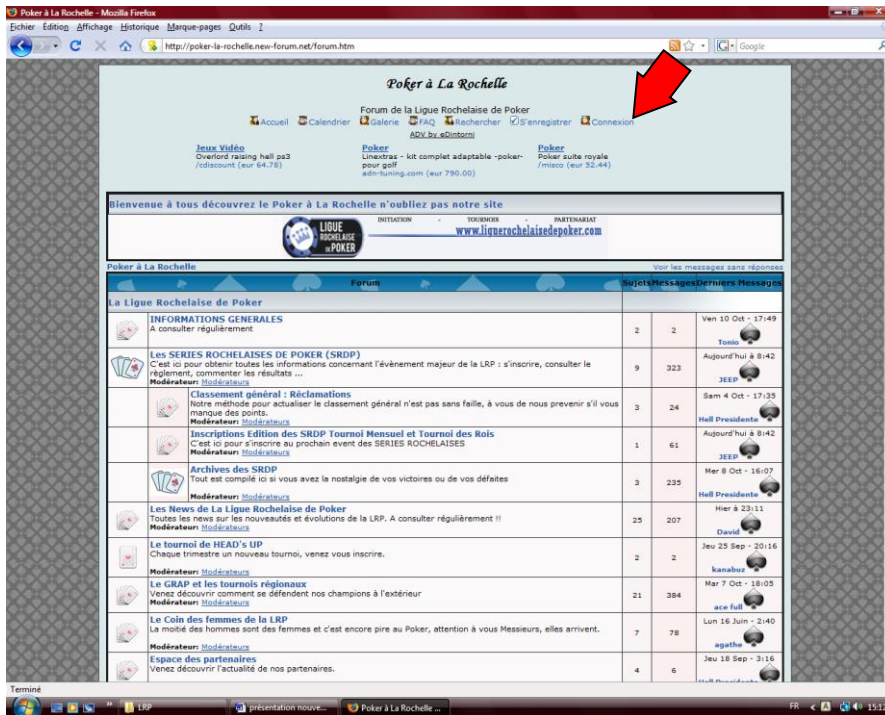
Poker à La Rochelle - Mozilla Firefox

Fichier Édition Affichage Historique Marque-pages Outils ?

http://poker-la-rochelle.new-forum.net/forum.htm

Google

Poker à La Rochelle

Forum de la Ligue Rochelaise de Poker

Accueil Calendrier Galerie FAQ Rechercher S'enregistrer Connexion

ADV by eDintorni

Jeux Vidéo
Overlord raising hell ps3
/cdiscount (eur 64.78)

Poker
Linextras - kit complet adaptable -poker-pour golf
adn-tuning.com (eur 790.00)

Poker
Poker suite royale
/misco (eur 32.44)

Bienvenue à tous découvrez le Poker à La Rochelle n'oubliez pas notre site

LIGUE ROCHELAISE DE POKER

INITIATION - TOURNOIS - PARTENARIAT
www.liguerochelaisedepoker.com

Poker à La Rochelle

Voir les messages sans réponses

| Forum | Sujets | Messages | Derniers Messages |
|---|---|---|---|
| La Ligue Rochelaise de Poker | | | |
| INFORMATIONS GENERALES<br>A consulter régulièrement | 2 | 2 | Ven 10 Oct - 17:49<br>Tonio |
| Les SERIES ROCHELAISES DE POKER (SRDP)<br>C'est ici pour obtenir toutes les informations concernant l'évènement majeur de la LRP : s'inscrire, consulter le règlement, commenter les résultats ...<br>Modérateur: Modérateurs | 9 | 323 | Aujourd'hui à 8:42<br>JEEP |
| Classement général : Réclamations<br>Notre méthode pour actualiser le classement général n'est pas sans faille, à vous de nous prevenir s'il vous manque des points.<br>Modérateur: Modérateurs | 3 | 24 | Sam 4 Oct - 17:35<br>Hell Presidente |
| Inscriptions Edition des SRDP Tournoi Mensuel et Tournoi des Rois<br>C'est ici pour s'inscrire au prochain event des SERIES ROCHELAISES<br>Modérateur: Modérateurs | 1 | 61 | Aujourd'hui à 8:42<br>JEEP |
| Archives des SRDP<br>Tout est compilé ici si vous avez la nostalgie de vos victoires ou de vos défaites<br>Modérateur: Modérateurs | 3 | 235 | Mer 8 Oct - 16:07<br>Hell Presidente |
| Les News de La Ligue Rochelaise de Poker<br>Toutes les news sur les nouveautés et évolutions de la LRP. A consulter régulièrement !!<br>Modérateur: Modérateurs | 25 | 207 | Hier à 23:11<br>David |
| Le tournoi de HEAD's UP<br>Chaque trimestre un nouveau tournoi, venez vous inscrire.<br>Modérateur: Modérateurs | 2 | 2 | Jeu 25 Sep - 20:16<br>kanabuz |
| Le GRAP et les tournois régionaux<br>Venez découvrir comment se défendent nos champions à l'extérieur<br>Modérateur: Modérateurs | 21 | 384 | Mar 7 Oct - 18:05<br>ace full |
| Le Coin des femmes de la LRP<br>La moitié des hommes sont des femmes et c'est encore pire au Poker, attention à vous Messieurs, elles arrivent.<br>Modérateur: Modérateurs | 7 | 78 | Lun 16 Juin - 2:40<br>agathe |
| Espace des partenaires<br>Venez découvrir l'actualité de nos partenaires. | 4 | 6 | Jeu 18 Sep - 3:16<br>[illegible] |

Terminé

LRP | présentation nouve... | Poker à La Rochelle ...

FR 15:1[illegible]